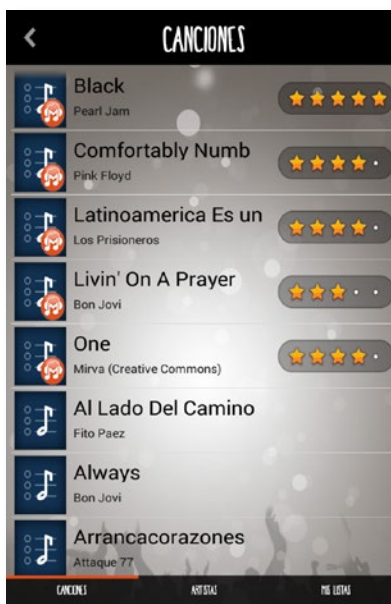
CANCIONES

Black
Pearl Jam

Comfortably Numb
Pink Floyd

Latinoamerica Es un
Los Prisioneros

Livin' On A Prayer
Bon Jovi

One
Mirva (Creative Commons)

Al Lado Del Camino
Fito Paez

Always
Bon Jovi

Arrancacorazones
Attaque 77

CANCIONES ARTISTAS MIS LISTAS